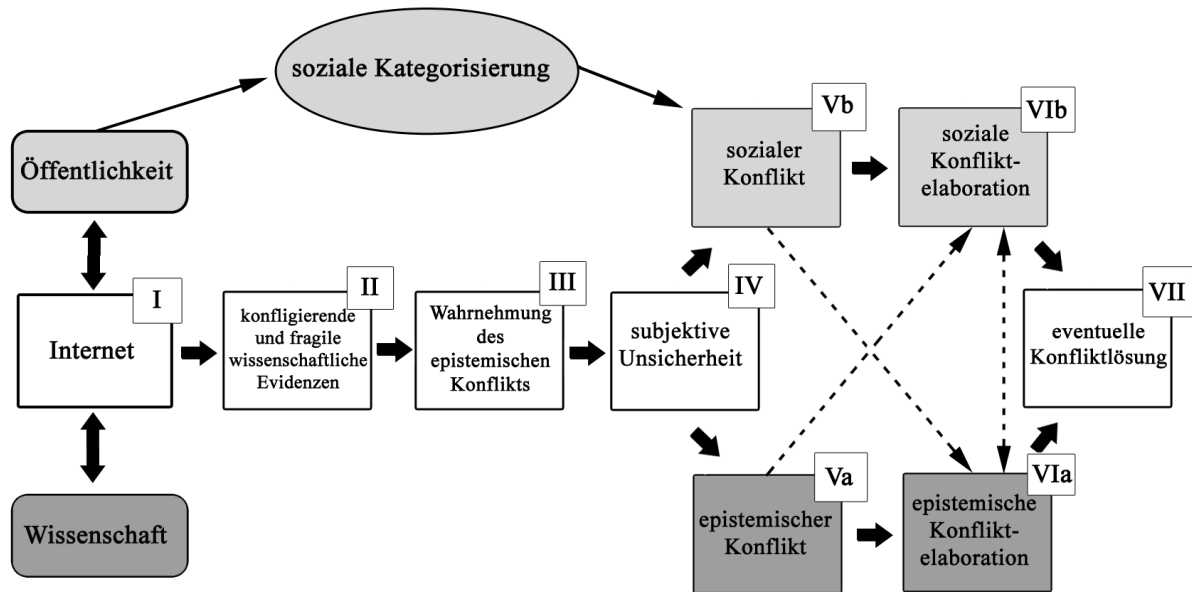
soziale Kategorisierung

Öffentlichkeit

I
Internet

Wissenschaft

II
konfligierende und fragile wissenschaftliche Evidenzen

III
Wahrnehmung des epistemischen Konflikts

IV
subjektive Unsicherheit

Vb
sozialer Konflikt

VIb
soziale Konflikt-elaboration

VII
eventuelle Konfliktlösung

Va
epistemischer Konflikt

VIa
epistemische Konflikt-elaboration